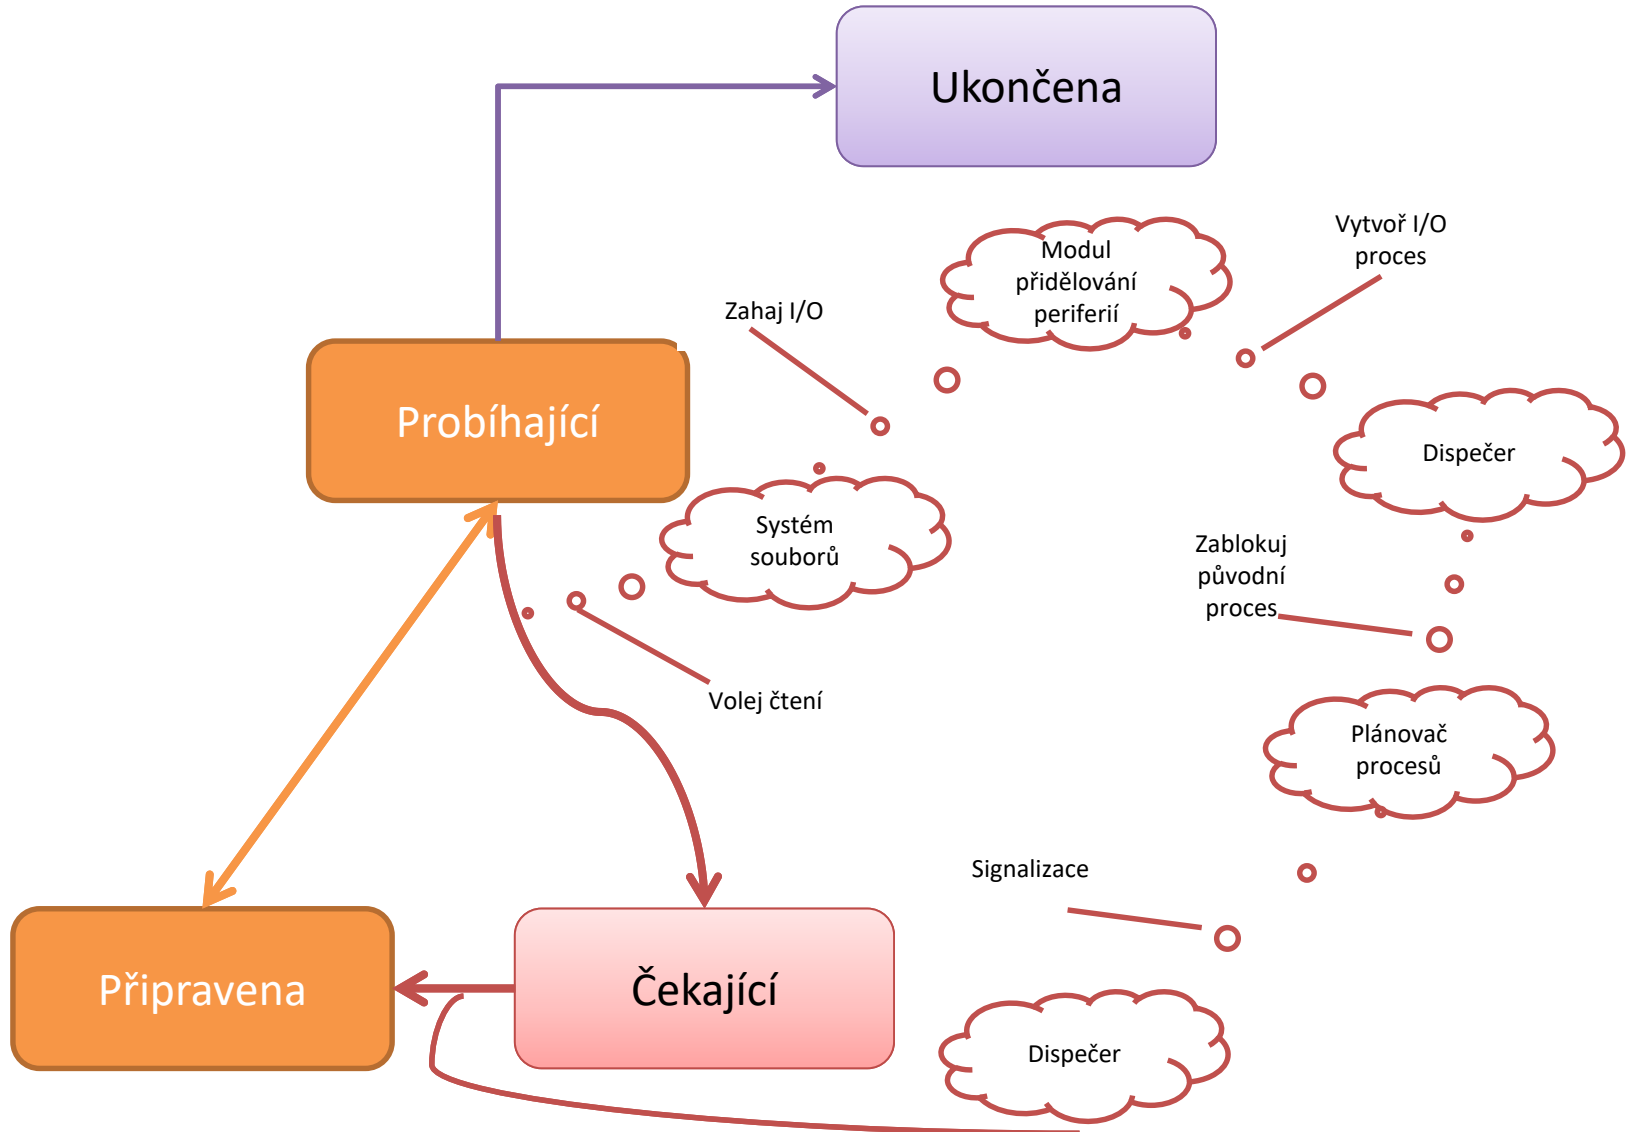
Ukončena

Probíhající

Zahaj I/O

Modul přidělování periferií

Vytvoř I/O proces

Dispečer

Systém souborů

Zablokuj původní proces

Volej čtení

Plánovač procesů

Signalizace

Připravena

Čekající

Dispečer